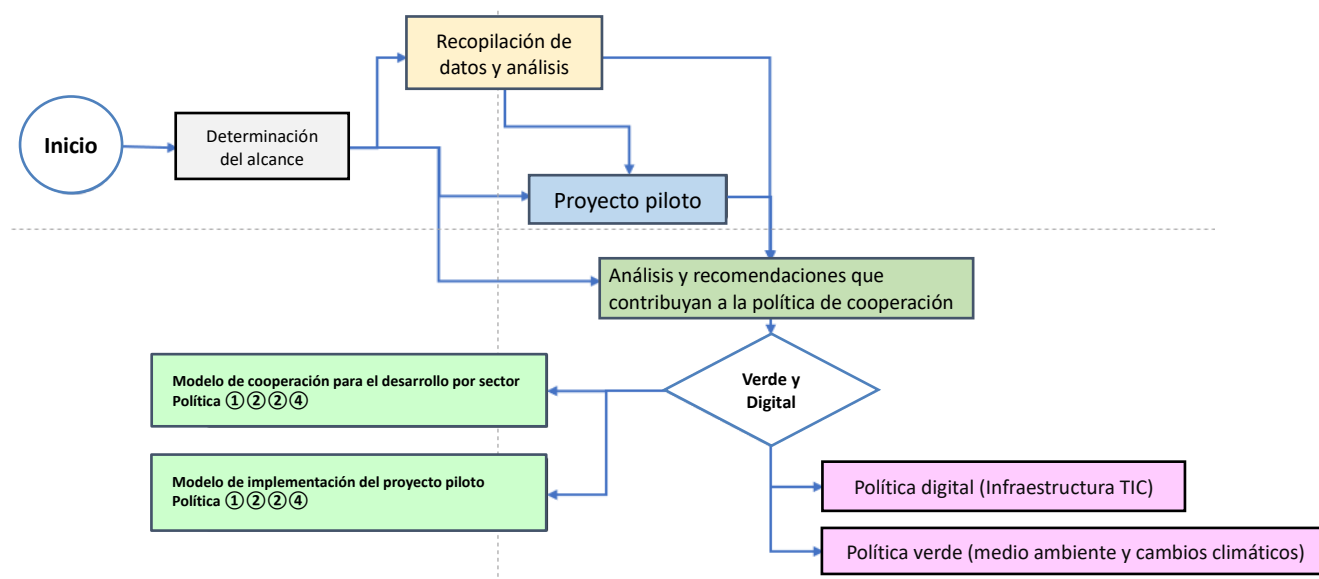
Inicio

Determinación del alcance

Recopilación de datos y análisis

Proyecto piloto

Análisis y recomendaciones que contribuyan a la política de cooperación

Verde y Digital

Modelo de cooperación para el desarrollo por sector
Política ①②②④

Modelo de implementación del proyecto piloto
Política ①②②④

Política digital (Infraestructura TIC)

Política verde (medio ambiente y cambios climáticos)